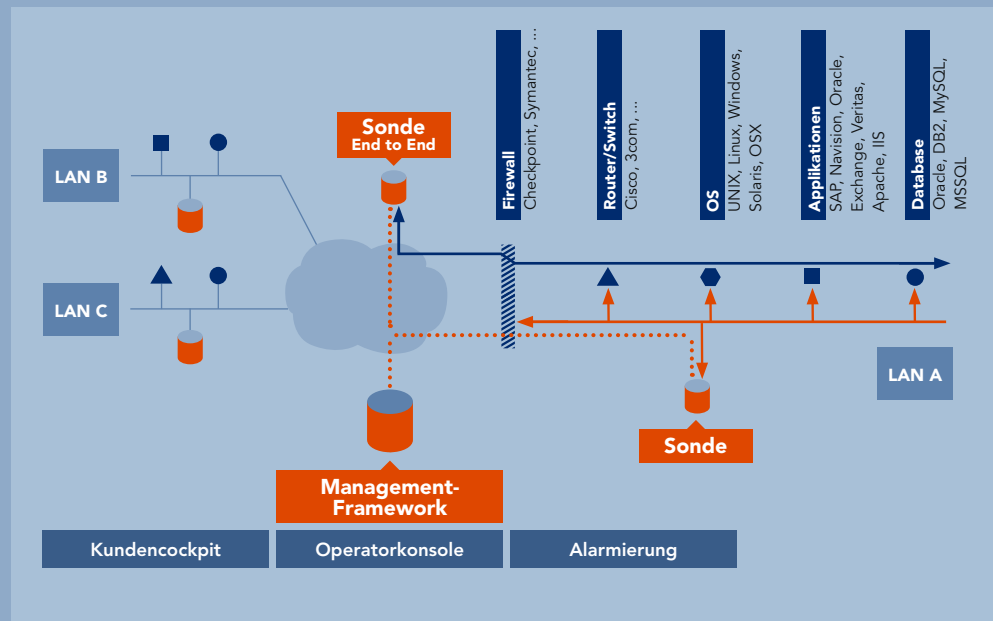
Firewall
Checkpoint, Symantec, ...

Router/Switch
Cisco, 3com, ...

OS
UNIX, Linux, Windows, Solaris, OSX

Applikationen
SAP, Navision, Oracle, Exchange, Veritas, Apache, IIS

Database
Oracle, DB2, MySQL, MSSQL

Sonde
End to End

LAN B

LAN C

LAN A

Sonde

Management-Framework

Kundencockpit

Operatorkonsole

Alarmierung